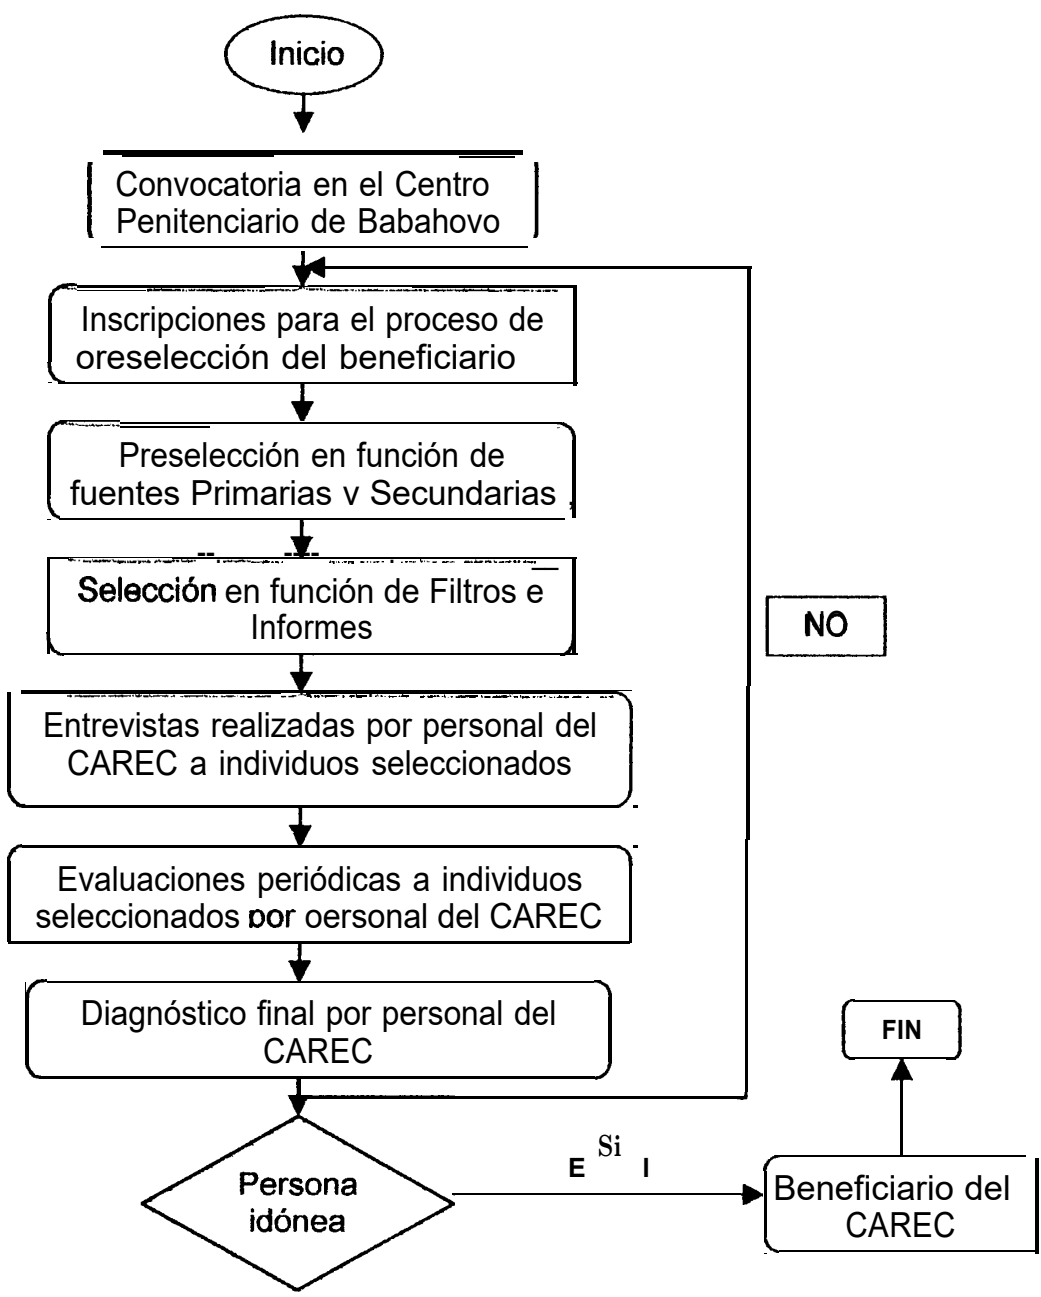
Inicio

Convocatoria en el Centro Penitenciario de Babahovo

Inscripciones para el proceso de oreselección del beneficiario

Preselección en función de fuentes Primarias v Secundarias ,

Selección en función de Filtros e Informes

NO

Entrevistas realizadas por personal del CAREC a individuos seleccionados

Evaluaciones periódicas a individuos seleccionados oor oersonal del CAREC

Diagnóstico final por personal del CAREC

FIN

Persona idónea

E Si I

Beneficiario del CAREC